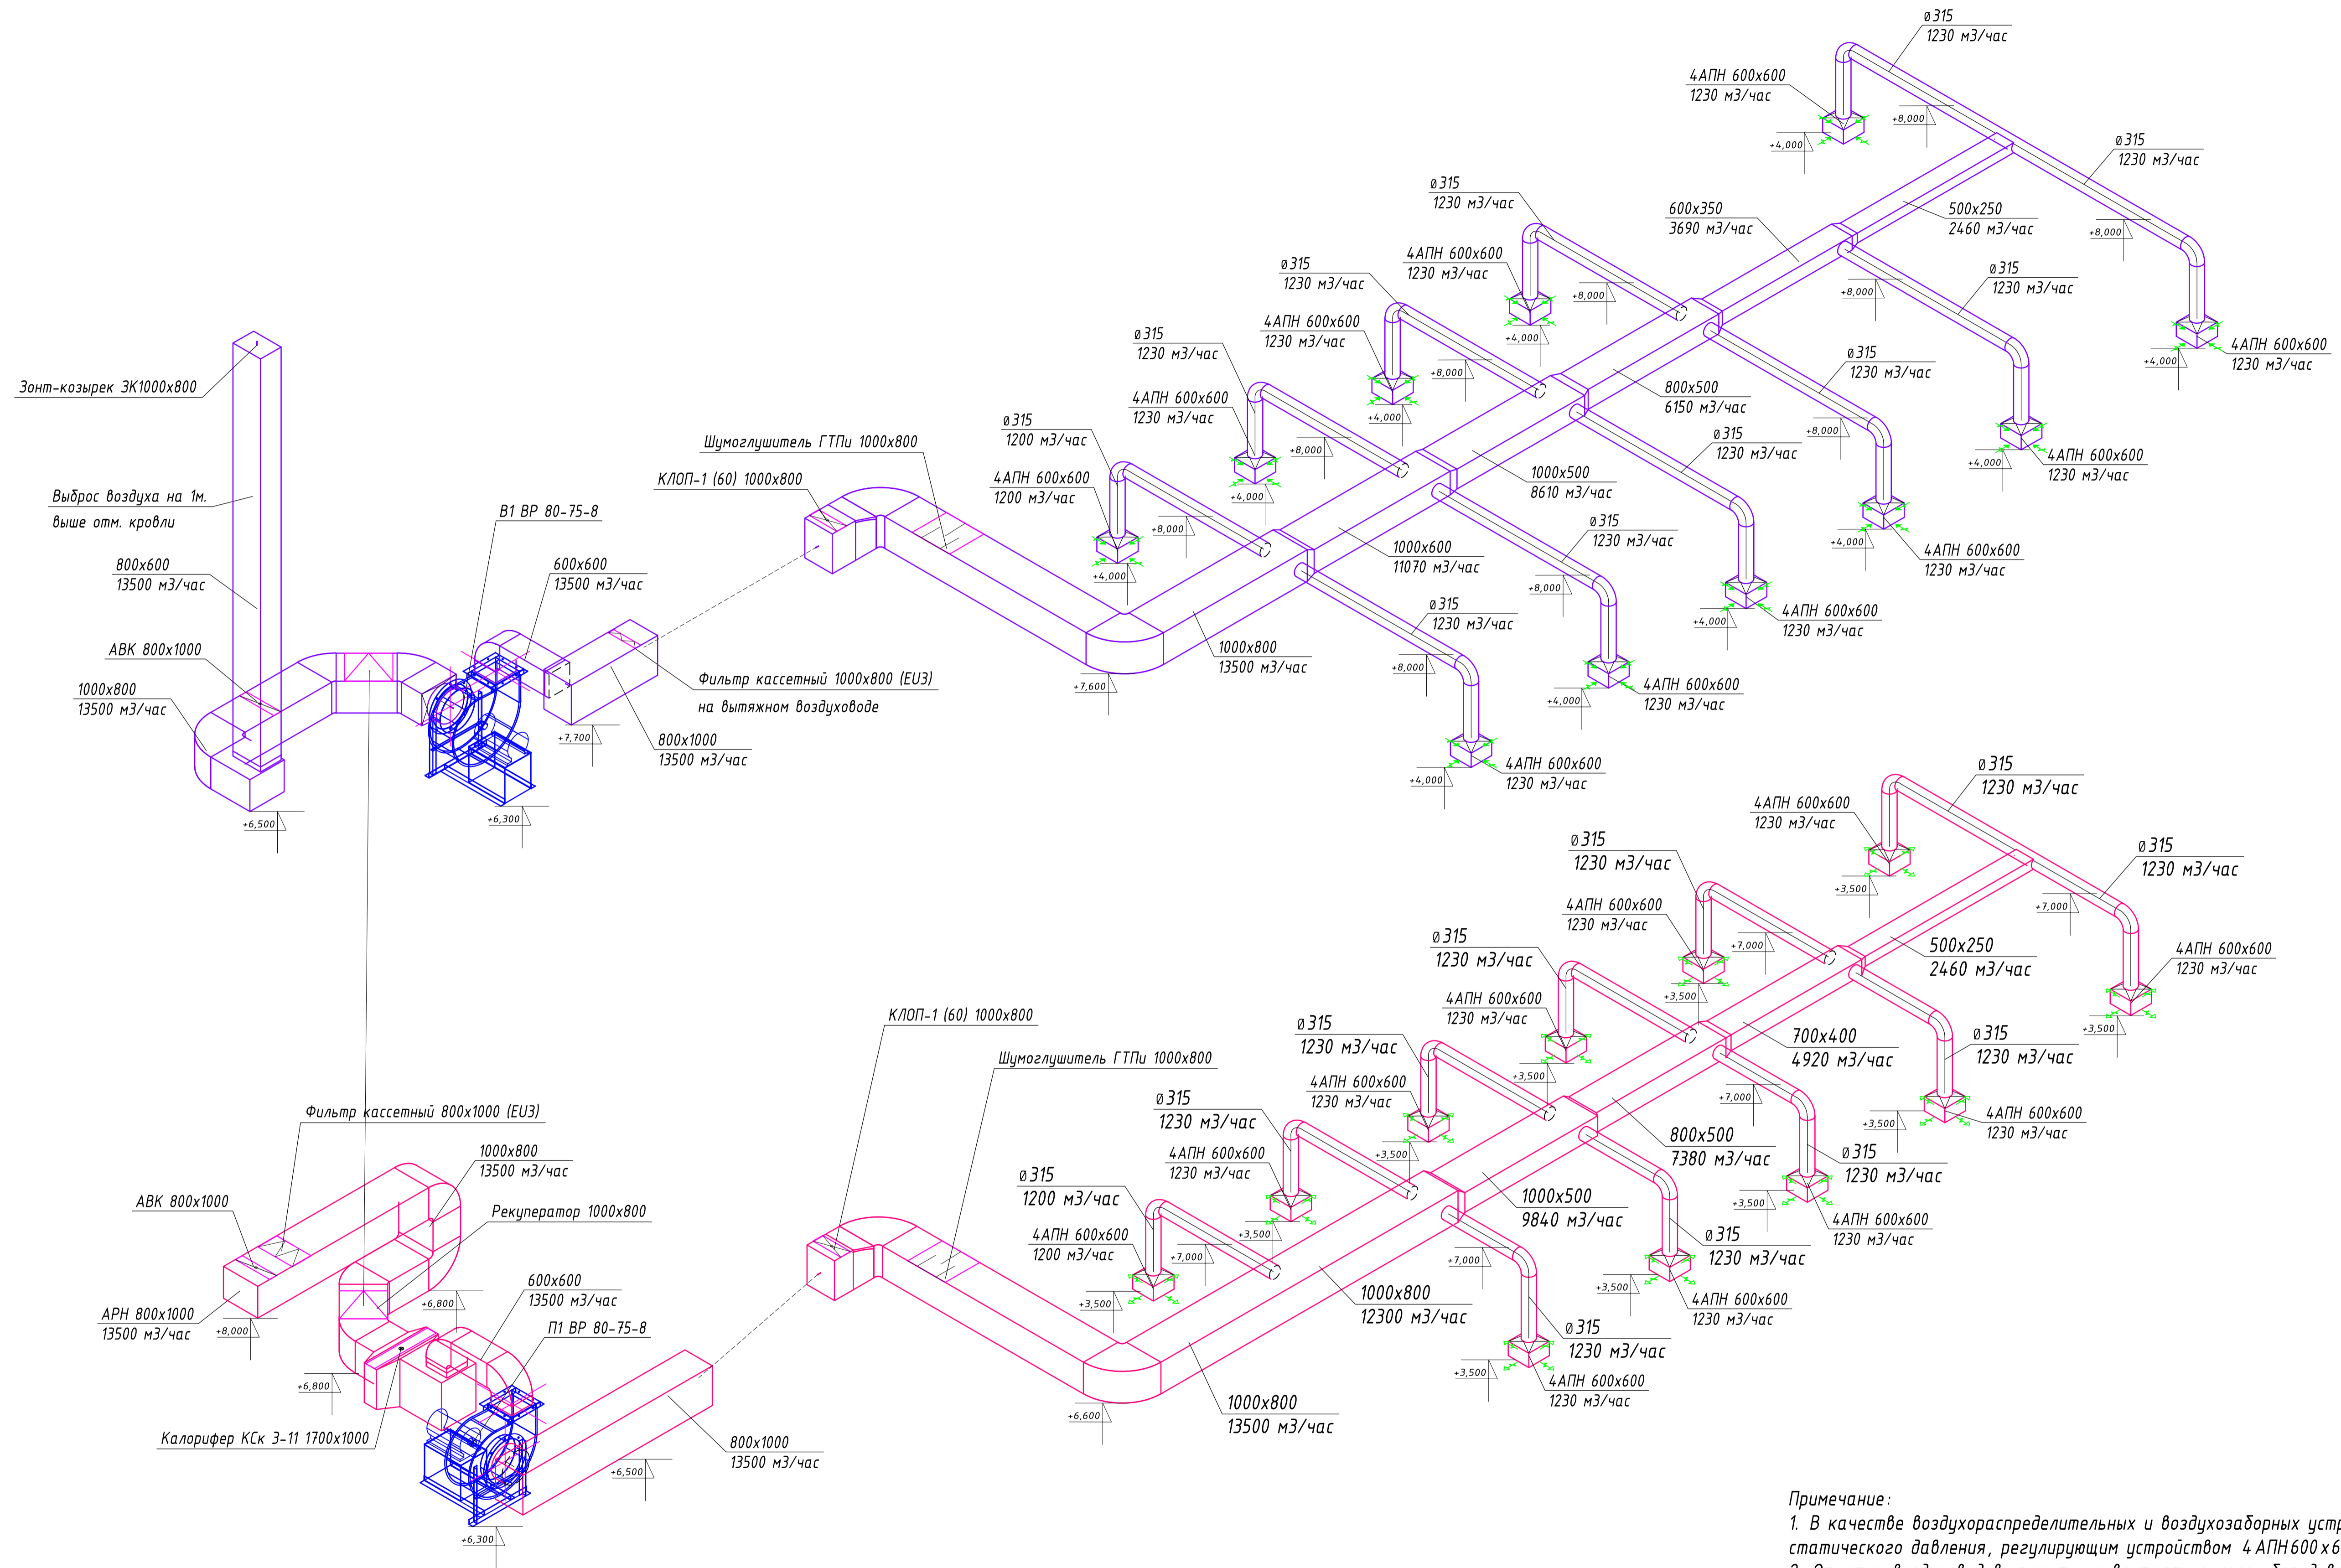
ø315
1230 м3/час

4АПН 600х600
1230 м3/час

+8,000
+4,000

ø315
1230 м3/час

600х350
3690 м3/час

500х250
2460 м3/час

+8,000

ø315
1230 м3/час

4АПН 600х600
1230 м3/час

ø315
1230 м3/час

+8,000
+4,000

ø315
1230 м3/час

4АПН 600х600
1230 м3/час

+8,000

ø315
1230 м3/час

4АПН 600х600
1230 м3/час

+4,000

ø315
1230 м3/час

+8,000

800х500
6150 м3/час

ø315
1230 м3/час

4АПН 600х600
1230 м3/час

+8,000
+4,000

4АПН 600х600
1230 м3/час

+4,000

ø315
1230 м3/час

+8,000

1000х500
8610 м3/час

ø315
1200 м3/час

4АПН 600х600
1200 м3/час

+8,000

+4,000

4АПН 600х600
1230 м3/час

ø315
1230 м3/час

1000х600
11070 м3/час

+8,000
+4,000

4АПН 600х600
1230 м3/час

ø315
1230 м3/час

+8,000

4АПН 600х600
1230 м3/час

+4,000

4АПН 600х600
1230 м3/час

+4,000

Шумоглушитель ГТПи 1000х800

КЛОП-1 (60) 1000х800

1000х800
13500 м3/час

+7,600

Зонт-козырек ЗК1000х800

Выброс воздуха на 1м.
выше отм. кровли

В1 ВР 80-75-8

800х600
13500 м3/час

600х600
13500 м3/час

АВК 800х1000

1000х800
13500 м3/час

Фильтр кассетный 1000х800 (EU3)
на вытяжном воздуховоде

+7,700

800х1000
13500 м3/час

+6,500

+6,300

ø315
1230 м3/час

4АПН 600х600
1230 м3/час

+3,500

ø315
1230 м3/час

ø315
1230 м3/час

+7,000

4АПН 600х600
1230 м3/час

+7,000

500х250
2460 м3/час

4АПН 600х600
1230 м3/час

ø315
1230 м3/час

+3,500

4АПН 600х600
1230 м3/час

+3,500

700х400
4920 м3/час

+3,500

ø315
1230 м3/час

ø315
1230 м3/час

4АПН 600х600
1230 м3/час

+3,500

4АПН 600х600
1230 м3/час

+7,000

4АПН 600х600
1230 м3/час

800х500
7380 м3/час

ø315
1230 м3/час

ø315
1230 м3/час

+3,500

4АПН 600х600
1230 м3/час

+3,500

+3,500

1000х500
9840 м3/час

4АПН 600х600
1230 м3/час

ø315
1200 м3/час

+7,000

ø315
1230 м3/час

4АПН 600х600
1200 м3/час

+7,000

+3,500

4АПН 600х600
1230 м3/час

+3,500

1000х800
12300 м3/час

ø315
1230 м3/час

+3,500

4АПН 600х600
1230 м3/час

КЛОП-1 (60) 1000х800

Шумоглушитель ГТПи 1000х800

Фильтр кассетный 800х1000 (EU3)

1000х800
13500 м3/час

АВК 800х1000

Рекуператор 1000х800

600х600
13500 м3/час

П1 ВР 80-75-8

+6,800

АРН 800х1000
13500 м3/час

+8,000

+6,800

Калорифер КСк 3-11 1700х1000

+6,600

1000х800
13500 м3/час

800х1000
13500 м3/час

+6,500

+6,300

Примечание:
1. В качестве воздухораспределительных и воздухозаборных устр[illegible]
статического давления, регулирующим устройством 4АПН600х6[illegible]
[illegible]